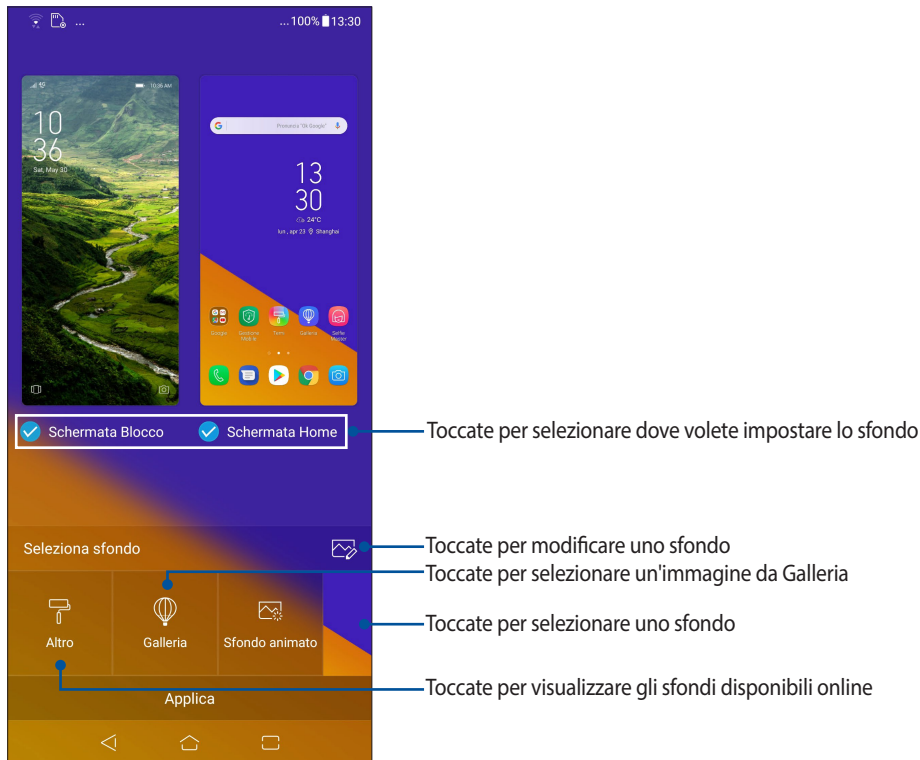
...100% 13:30

10:36 AM

10
36
Sat, May 30

Pronuncia "Ok Google"

13
30
24°C
lun, apr 23 Shanghai

Google
Gestione mobile
Temi
Galleria
Selfie Master

Schermata Blocco
Schermata Home

Toccate per selezionare dove volete impostare lo sfondo

Seleziona sfondo

Toccate per modificare uno sfondo

Toccate per selezionare un'immagine da Galleria

Altro
Galleria
Sfondo animato

Toccate per selezionare uno sfondo

Applica

Toccate per visualizzare gli sfondi disponibili online